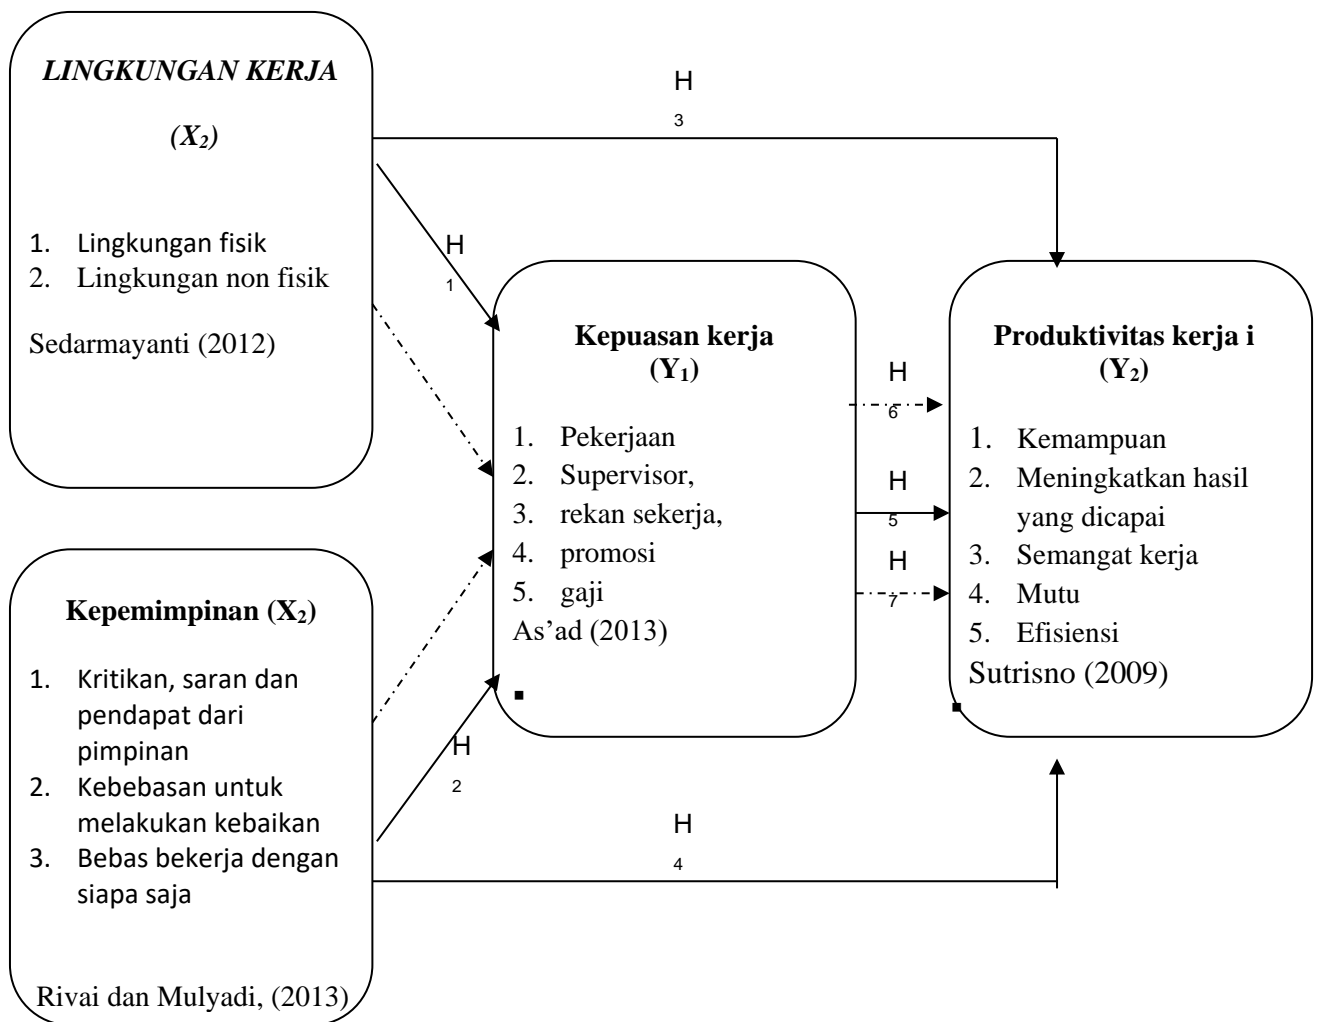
LINGKUNGAN KERJA

$(X_2)$

1. Lingkungan fisik
2. Lingkungan non fisik

Sedarmayanti (2012)

H
3

H
1

Kepuasan kerja
$(Y_1)$

1. Pekerjaan
2. Supervisor,
3. rekan sekerja,
4. promosi
5. gaji

As'ad (2013)

H
6

H
5

H
7

Produktivitas kerja i
$(Y_2)$

1. Kemampuan
2. Meningkatkan hasil yang dicapai
3. Semangat kerja
4. Mutu
5. Efisiensi

Sutrisno (2009)

Kepemimpinan $(X_2)$

1. Kritikan, saran dan pendapat dari pimpinan
2. Kebebasan untuk melakukan kebaikan
3. Bebas bekerja dengan siapa saja

Rivai dan Mulyadi, (2013)

H
2

H
4